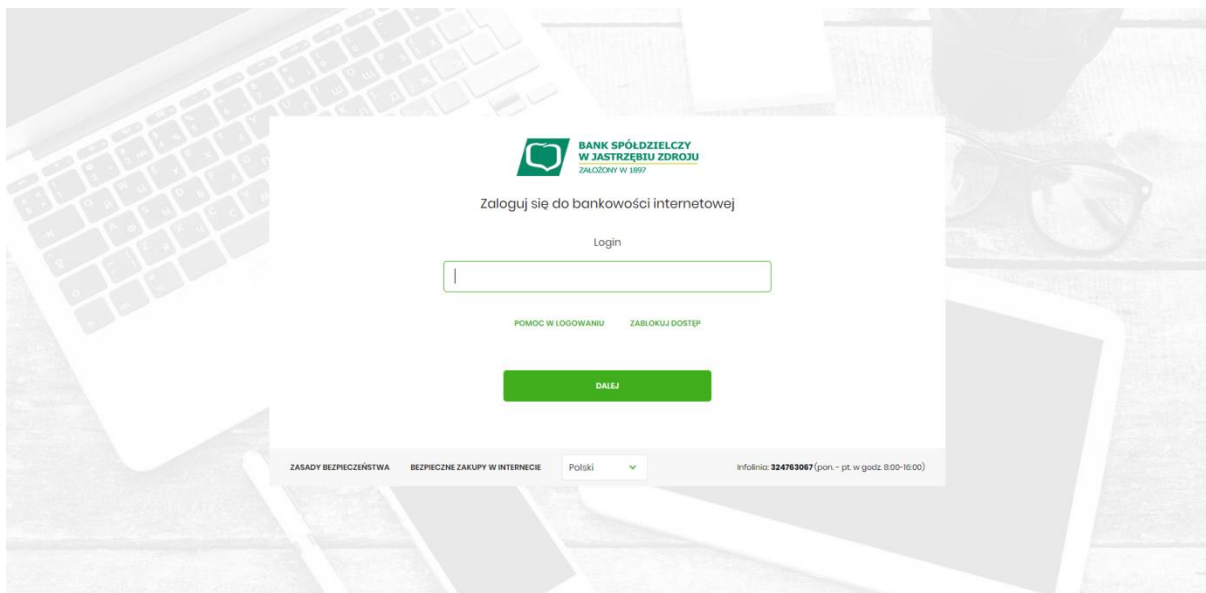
BANK SPÓŁDZIELCZY
W JASTRZĘBIU ZDROJU
ZAŁOŻONY W 1897

Zaloguj się do bankowości internetowej

Login

POMOC W LOGOWANIU ZABLOKUJ DOSTĘP

DALEJ

ZASADY BEZPIECZEŃSTWA BEZPIECZNE ZAKUPY W INTERNECIE Polski

Infolinia: 324763067 (pon. - pt. w godz. 8:00-16:00)